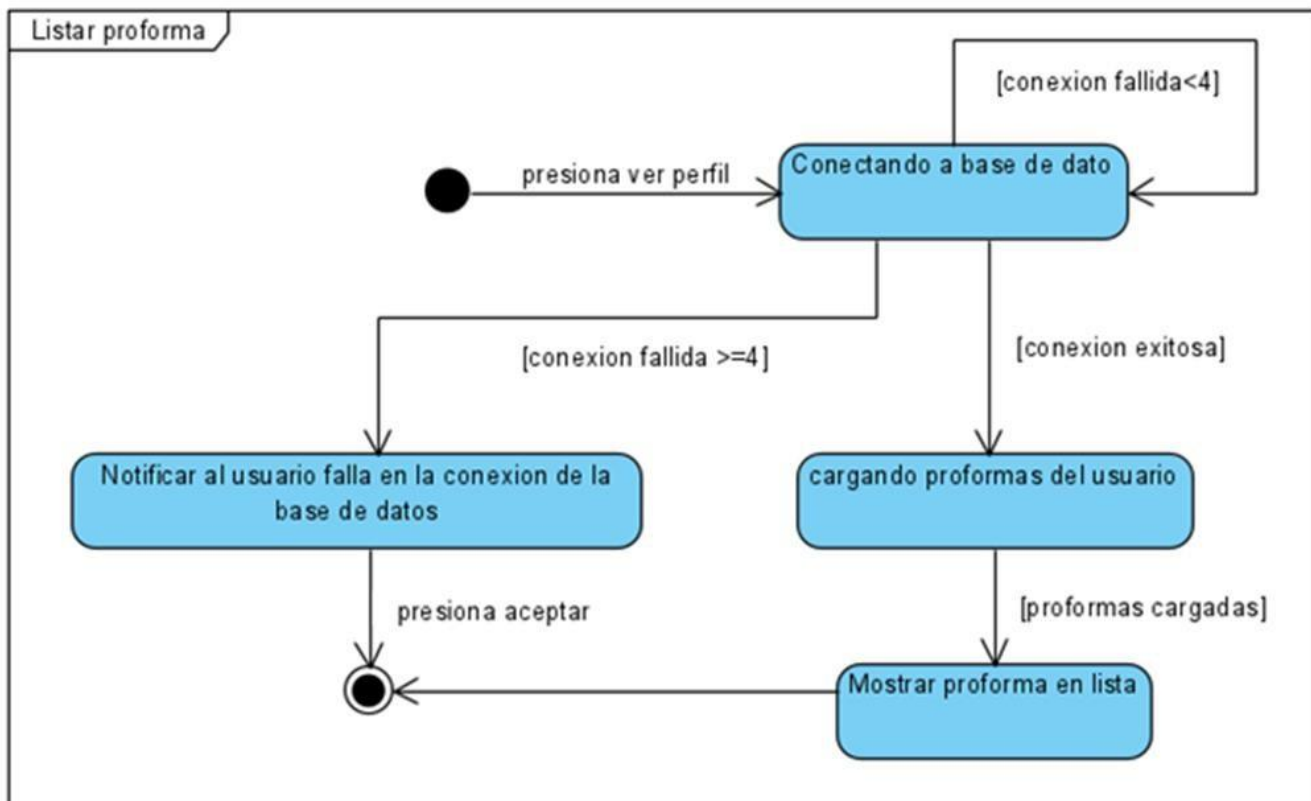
Listar proforma

[conexion fallida<4]

presiona ver perfil

Conectando a base de dato

[conexion fallida >=4]

[conexion exitosa]

Notificar al usuario falla en la conexion de la base de datos

cargando proformas del usuario

presiona aceptar

[proformas cargadas]

Mostrar proforma en lista